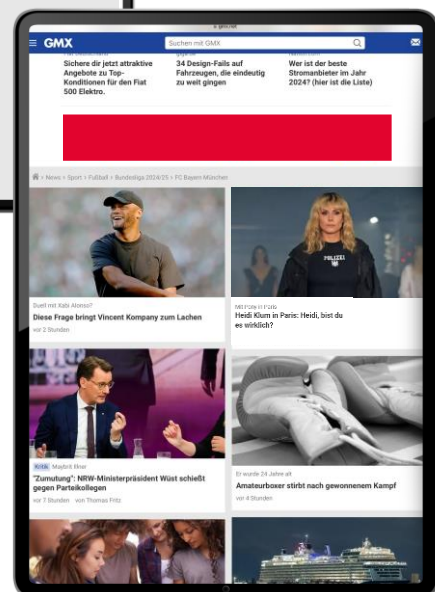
GMX

Suchen mit GMX

Sichere dir jetzt attraktive Angebote zu Top-Konditionen für den Fiat 500 Elektro.

34 Design-Fails auf Fahrzeugen, die eindeutig zu weit gingen

Wer ist der beste Stromanbieter im Jahr 2024? (hier ist die Liste)

News › Sport › Fußball › Bundesliga 2024/25 › FC Bayern München

Duell mit Xabi Alonso?

Diese Frage bringt Vincent Kompany zum Lachen

vor 2 Stunden

Mit Foto in Paris: Heidi, bist du es wirklich?

Heidi Klum in Paris: Heidi, bist du es wirklich?

POLIZEI

Kritik Maybrit Illner

"Zumutung": NRW-Ministerpräsident Wüst schießt gegen Parteikollegen

vor 7 Stunden von Thomas Fritz

Er wurde 24 Jahre alt

Amateurboxer stirbt nach gewonnenem Kampf

vor 4 Stunden